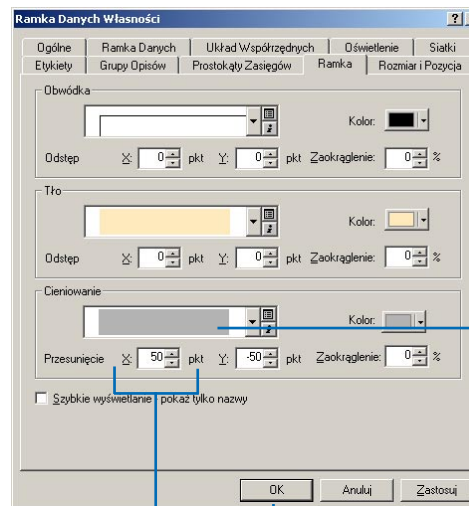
Ramka Danych Własności

?

Ogólne | Ramka Danych | Układ Współrzędnych | Oświetlenie | Siatki
Etykiety | Grupy Opisów | Prostokąty Zasięgów | Ramka | Rozmiar i Pozycja

Obwódka

Kolor:

Odstęp X: 0 pkt Y: 0 pkt Zaokrąglenie: 0 %

Tło

Kolor:

Odstęp X: 0 pkt Y: 0 pkt Zaokrąglenie: 0 %

Cieniowanie

Kolor:

Przesunięcie X: 50 pkt Y: -50 pkt Zaokrąglenie: 0 %

Szybkie wyświetlanie - pokaż tylko nazwy

OK | Anuluj | Zastosuj